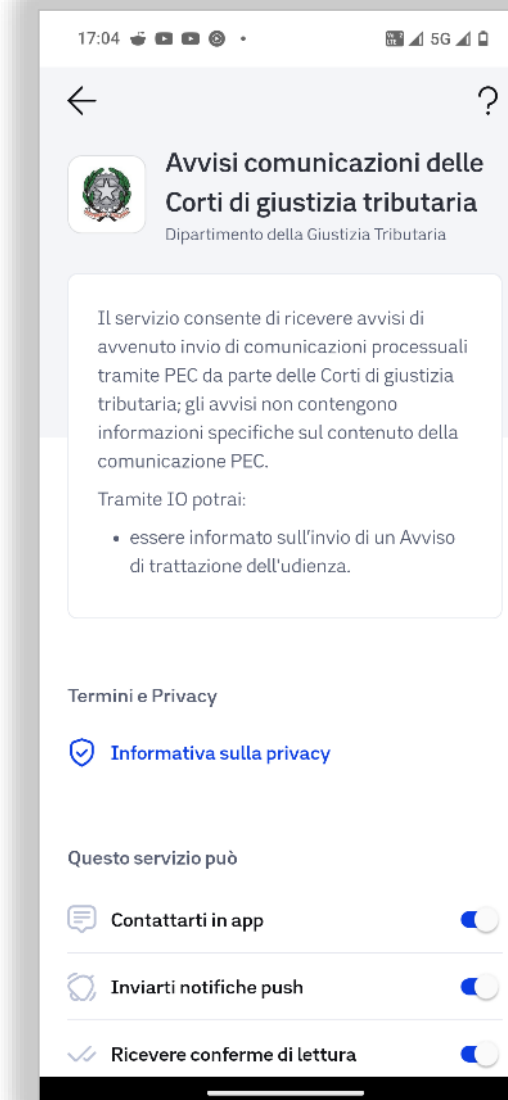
17:04

5G

?

Avvisi comunicazioni delle Corti di giustizia tributaria

Dipartimento della Giustizia Tributaria

Il servizio consente di ricevere avvisi di avvenuto invio di comunicazioni processuali tramite PEC da parte delle Corti di giustizia tributaria; gli avvisi non contengono informazioni specifiche sul contenuto della comunicazione PEC.

Tramite IO potrai:

• essere informato sull'invio di un Avviso di trattazione dell'udienza.

Termini e Privacy

Informativa sulla privacy

Questo servizio può

Contattarti in app

Inviarti notifiche push

Ricevere conferme di lettura